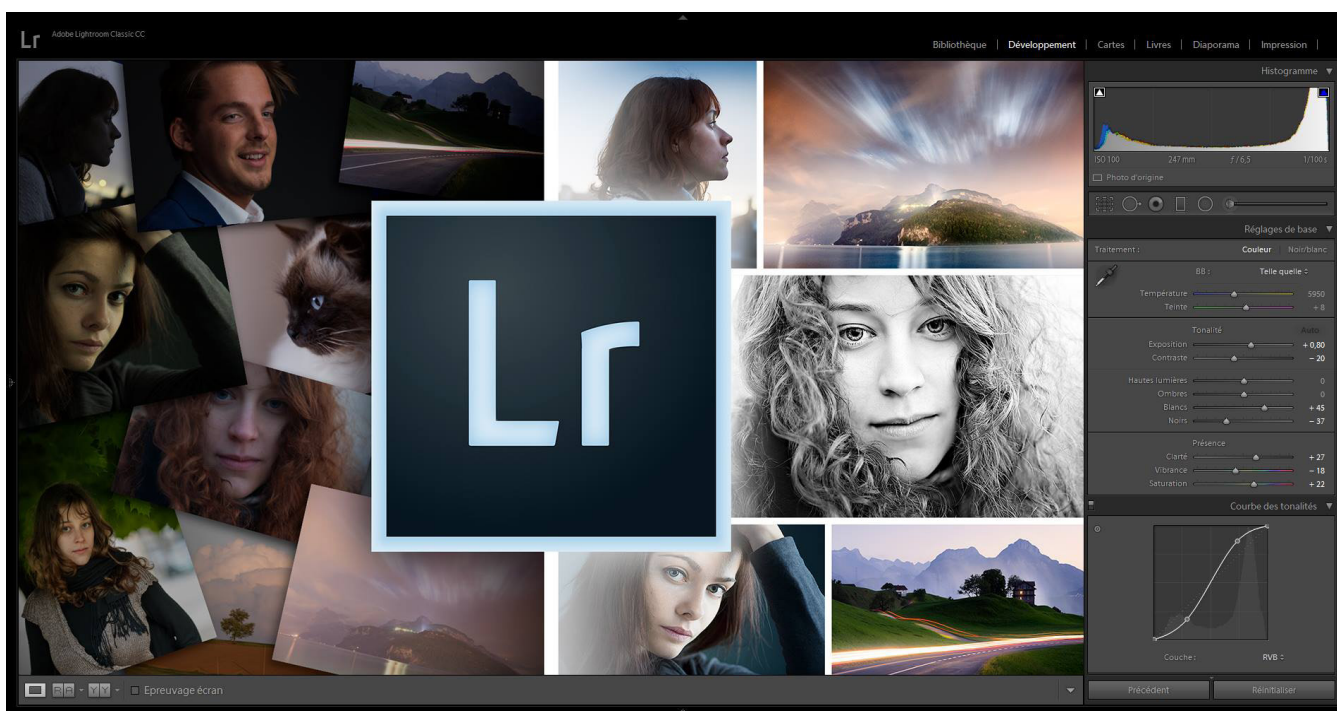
Lr Adobe Lightroom Classic CC

Bibliothèque | Développement | Cartes | Livres | Diaporama | Impression |

Histogramme

ISO 100 247 mm f / 6,5 1/100 s

Photo d'origine

Réglages de base

Traitement : Couleur Noir/blanc

BB : Telle quelle

Température 5950
Teinte + 8

Tonalité Auto
Exposition + 0,80
Contraste − 20

Hautes lumières 0
Ombres 0
Blancs + 45
Noirs − 37

Présence
Clarté + 27
Vibrance − 18
Saturation + 22

Courbe des tonalités

Couche : RVB

Lr

Epreuvage écran

Précédent Réinitialiser